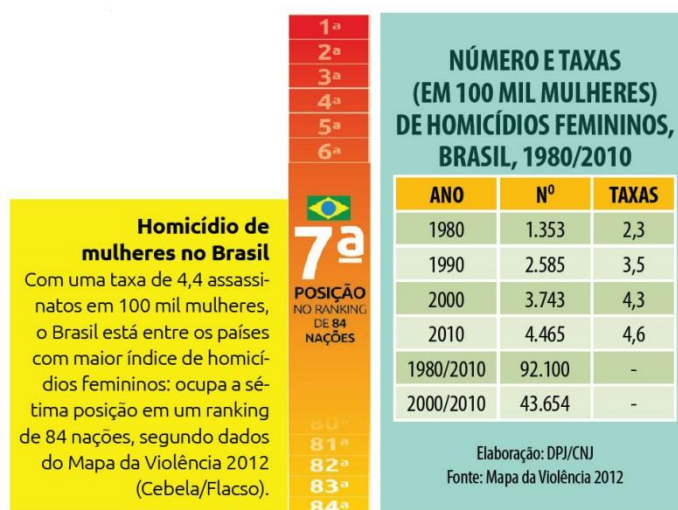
1ª
2ª
3ª
4ª
5ª
6ª

7ª
POSIÇÃO
NO RANKING DE 84 NAÇÕES

80ª
81ª
82ª
83ª
84ª

Homicídio de mulheres no Brasil

Com uma taxa de 4,4 assassinatos em 100 mil mulheres, o Brasil está entre os países com maior índice de homicídios femininos: ocupa a sétima posição em um ranking de 84 nações, segundo dados do Mapa da Violência 2012 (Cebela/Flacso).

NÚMERO E TAXAS (EM 100 MIL MULHERES) DE HOMICÍDIOS FEMININOS, BRASIL, 1980/2010

| ANO | Nº | TAXAS |
|---|---|---|
| 1980 | 1.353 | 2,3 |
| 1990 | 2.585 | 3,5 |
| 2000 | 3.743 | 4,3 |
| 2010 | 4.465 | 4,6 |
| 1980/2010 | 92.100 | - |
| 2000/2010 | 43.654 | - |

Elaboração: DPJ/CNJ
Fonte: Mapa da Violência 2012